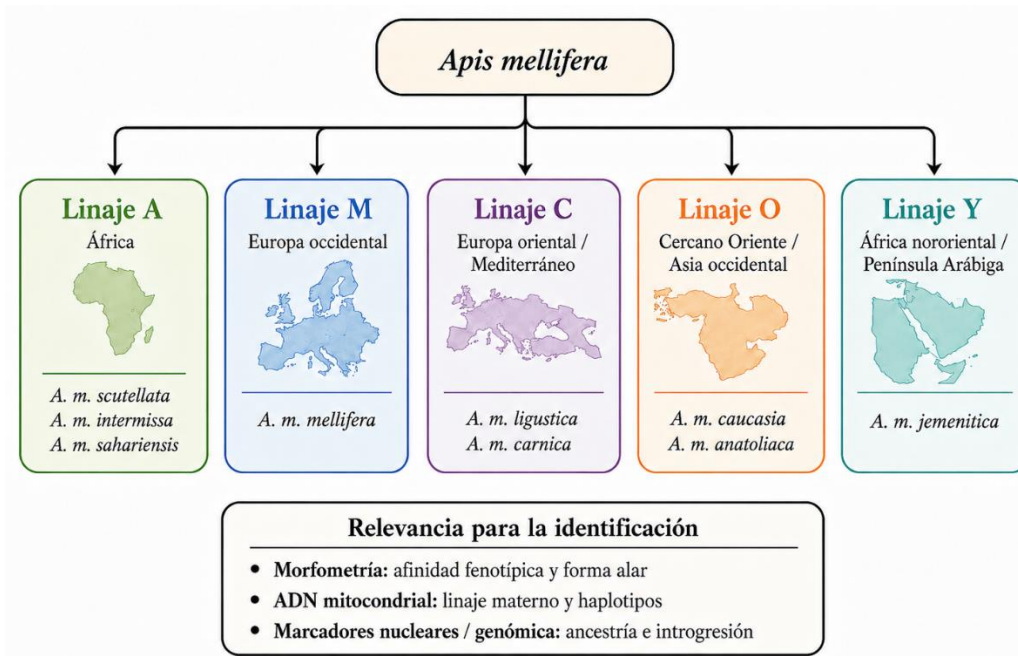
Apis mellifera

Linaje A
África

A. m. scutellata
A. m. intermissa
A. m. sahariensis

Linaje M
Europa occidental

A. m. mellifera

Linaje C
Europa oriental / Mediterráneo

A. m. ligustica
A. m. carnica

Linaje O
Cercano Oriente / Asia occidental

A. m. caucasia
A. m. anatoliaca

Linaje Y
África nororiental / Península Arábiga

A. m. jemenitica

Relevancia para la identificación

• Morfometría: afinidad fenotípica y forma alar
• ADN mitocondrial: linaje materno y haplotipos
• Marcadores nucleares / genómica: ancestría e introgresión